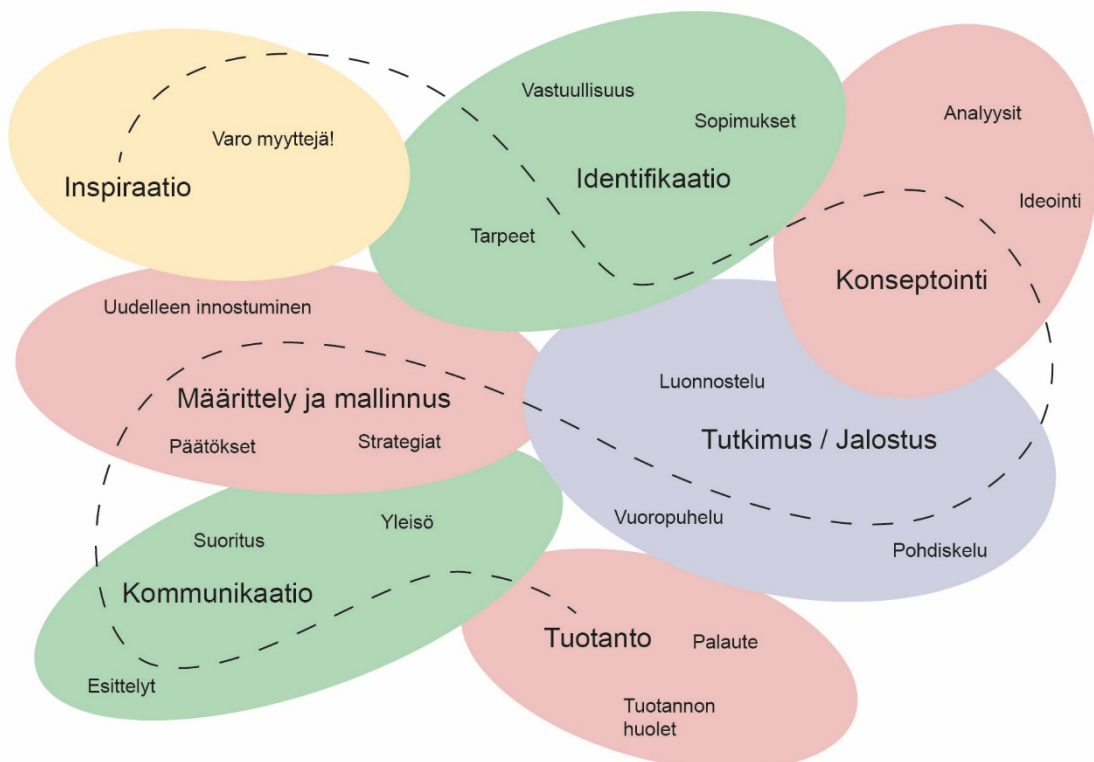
Varo myyttejä!

Inspiraatio

Vastuullisuus

Sopimukset

Identifikaatio

Tarpeet

Analyysit

Ideointi

Konseptointi

Uudelleen innostuminen

Määrittely ja mallinnus

Päätökset

Strategiat

Luonnostelu

Tutkimus / Jalostus

Vuoropuhelu

Pohdiskelu

Suoritus

Yleisö

Kommunikaatio

Esittelyt

Tuotanto

Palaute

Tuotannon huolet